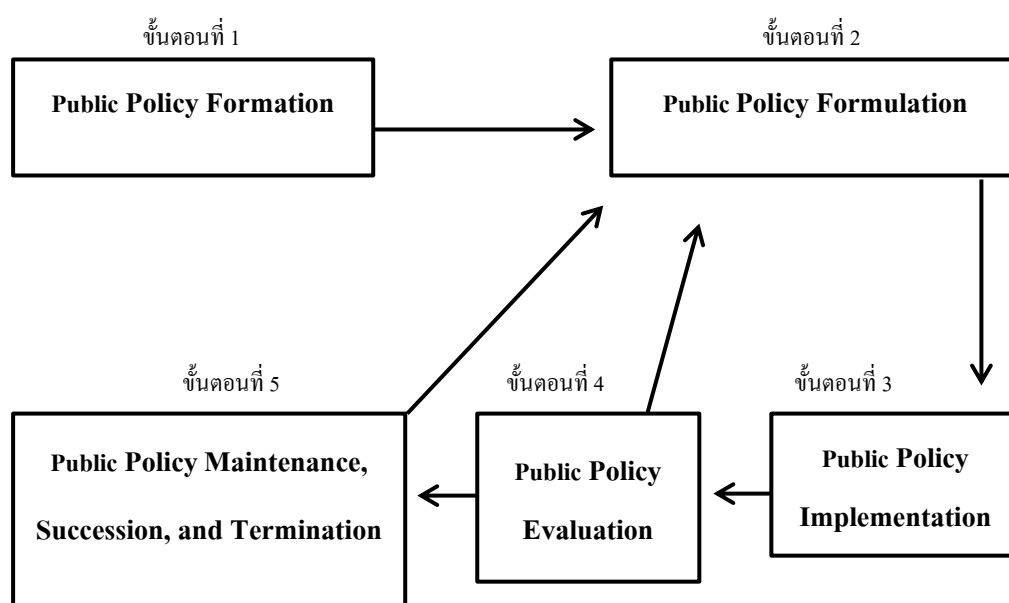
ขั้นตอนที่ 1

Public Policy Formation

ขั้นตอนที่ 2

Public Policy Formulation

ขั้นตอนที่ 5

Public Policy Maintenance, Succession, and Termination

ขั้นตอนที่ 4

Public Policy Evaluation

ขั้นตอนที่ 3

Public Policy Implementation